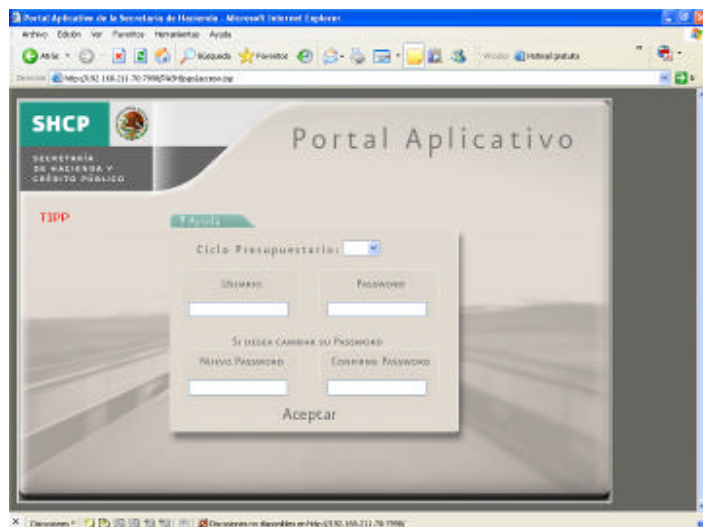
Portal Aplicativo de la Secretaria de Hacienda - Microsoft Internet Explorer

Archivo Edición Ver Favoritos Herramientas Ayuda

Atrás Búsqueda Favoritos Vínculos Hotmail gratuito

Dirección http://192.168.211.70:7998/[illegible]

SHCP

SECRETARÍA DE HACIENDA Y CRÉDITO PÚBLICO

Portal Aplicativo

TIPP

? Ayuda

Ciclo Presupuestario:

Usuario

Password

Si desea cambiar su Password

Nuevo Password

Confirmar Password

Aceptar

Descargas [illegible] disponibles en http://192.168.211.70:7998/